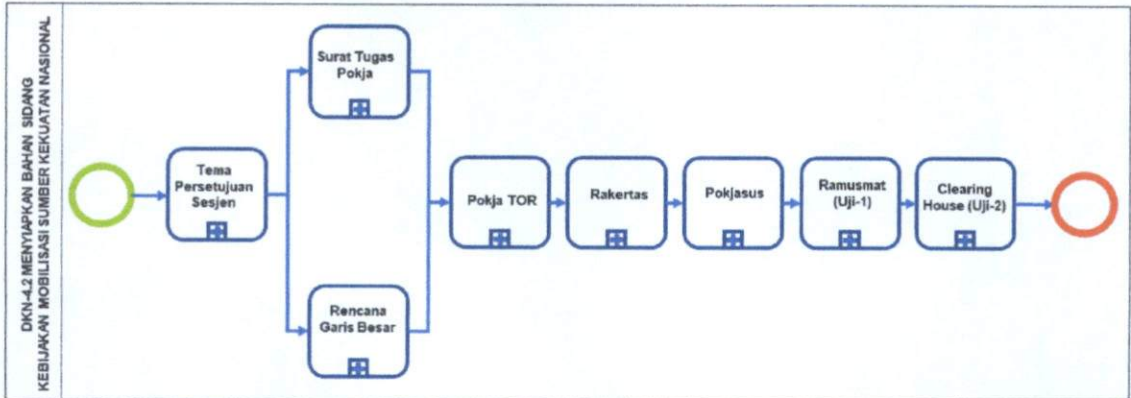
DKN-4.2 MENYIAPKAN BAHAN SIDANG KEBIJAKAN MOBILISASI SUMBER KEKUATAN NASIONAL

Tema Persetujuan Sesjen

Surat Tugas Pokja

Rencana Garis Besar

Pokja TOR

Rakertas

Pokjasus

Ramusmat (Uji-1)

Clearing House (Uji-2)